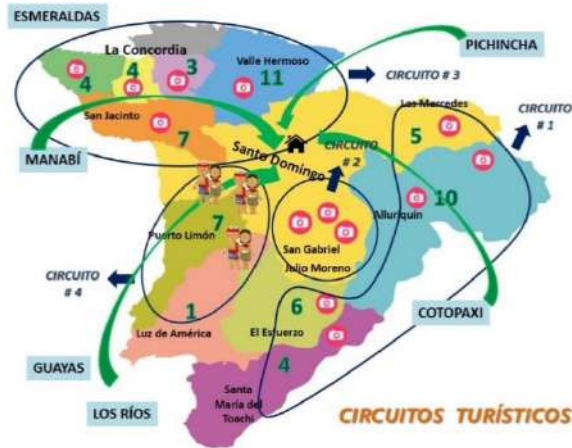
ESMERALDAS

La Concordia

4

4

3

Valle Hermoso

11

PICHINCHA

CIRCUITO # 3

San Jacinto

7

Las Mercedes

5

CIRCUITO # 1

MANABÍ

Santo Domingo

CIRCUITO # 2

10

Alluriquín

Puerto Limón

7

San Gabriel

Julio Moreno

CIRCUITO # 4

1

6

Luz de América

El Esfuerzo

COTOPAXI

GUAYAS

4

Santa María del Toachi

LOS RÍOS

CIRCUITOS TURÍSTICOS